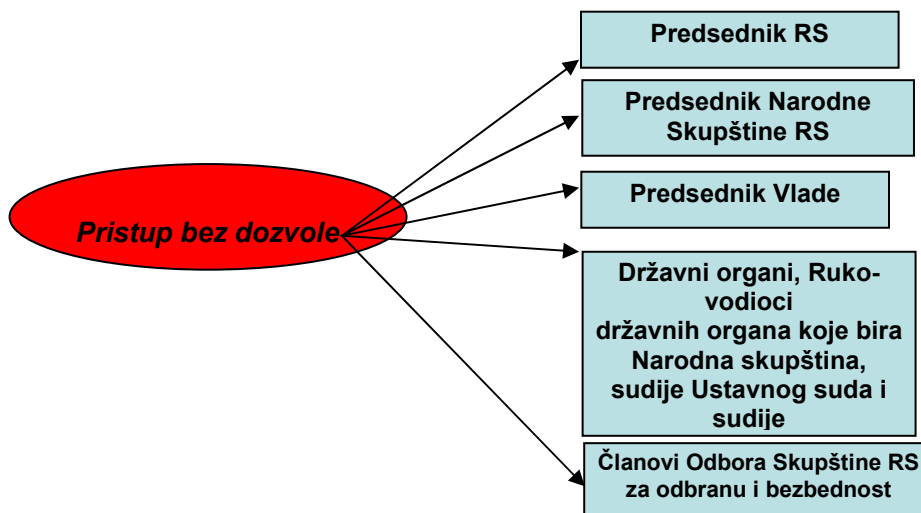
Pristup bez dozvole

Predsednik RS

Predsednik Narodne Skupštine RS

Predsednik Vlade

Državni organi, Rukovodioci državnih organa koje bira Narodna skupština, sudije Ustavnog suda i sudije

Članovi Odbora Skupštine RS za odbranu i bezbednost